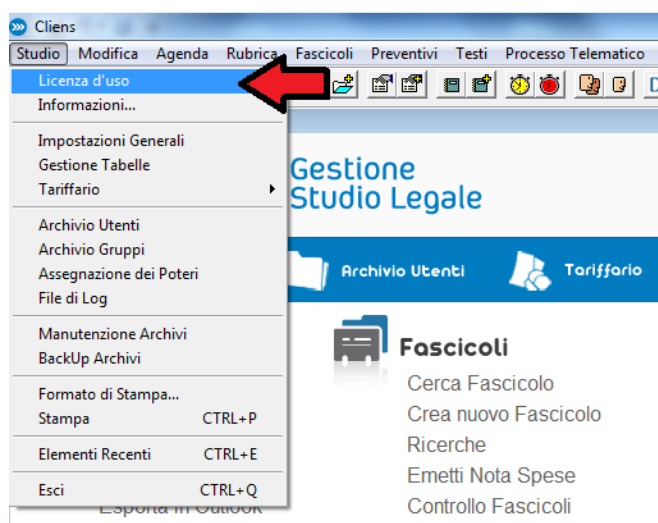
Cliens

Studio Modifica Agenda Rubrica Fascicoli Preventivi Testi Processo Telematico

Licenza d'uso
Informazioni...

Impostazioni Generali
Gestione Tabelle
Tariffario

Archivio Utenti
Archivio Gruppi
Assegnazione dei Poteri
File di Log

Manutenzione Archivi
BackUp Archivi

Formato di Stampa...
Stampa CTRL+P

Elementi Recenti CTRL+E

Esci CTRL+Q

Esporta in Outlook

Gestione
Studio Legale

Archivio Utenti
Tariffario

Fascicoli
Cerca Fascicolo
Crea nuovo Fascicolo
Ricerche
Emetti Nota Spese
Controllo Fascicoli